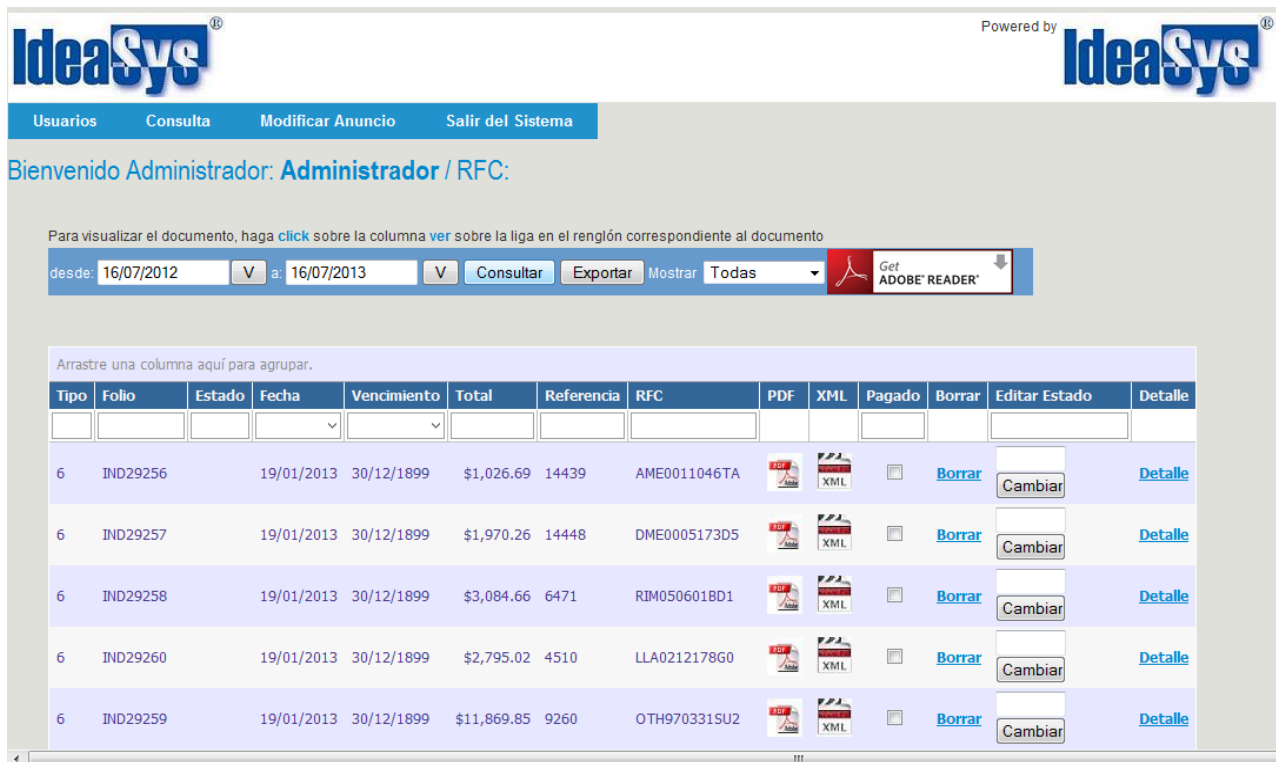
IdeaSys®

Powered by IdeaSys®

Usuarios Consulta Modificar Anuncio Salir del Sistema

Bienvenido Administrador: **Administrador** / RFC:

Para visualizar el documento, haga click sobre la columna ver sobre la liga en el renglón correspondiente al documento

desde: 16/07/2012 V a: 16/07/2013 V Consultar Exportar Mostrar Todas

Get ADOBE® READER®

Arrastre una columna aquí para agrupar.

| Tipo | Folio | Estado | Fecha | Vencimiento | Total | Referencia | RFC | PDF | XML | Pagado | Borrar | Editar Estado | Detalle |
|---|---|---|---|---|---|---|---|---|---|---|---|---|---|
| 6 | IND29256 | | 19/01/2013 | 30/12/1899 | \$1,026.69 | 14439 | AME0011046TA | PDF | XML | | Borrar | Cambiar | Detalle |
| 6 | IND29257 | | 19/01/2013 | 30/12/1899 | \$1,970.26 | 14448 | DME0005173D5 | PDF | XML | | Borrar | Cambiar | Detalle |
| 6 | IND29258 | | 19/01/2013 | 30/12/1899 | \$3,084.66 | 6471 | RIM050601BD1 | PDF | XML | | Borrar | Cambiar | Detalle |
| 6 | IND29260 | | 19/01/2013 | 30/12/1899 | \$2,795.02 | 4510 | LLA0212178G0 | PDF | XML | | Borrar | Cambiar | Detalle |
| 6 | IND29259 | | 19/01/2013 | 30/12/1899 | \$11,869.85 | 9260 | OTH970331SU2 | PDF | XML | | Borrar | Cambiar | Detalle |